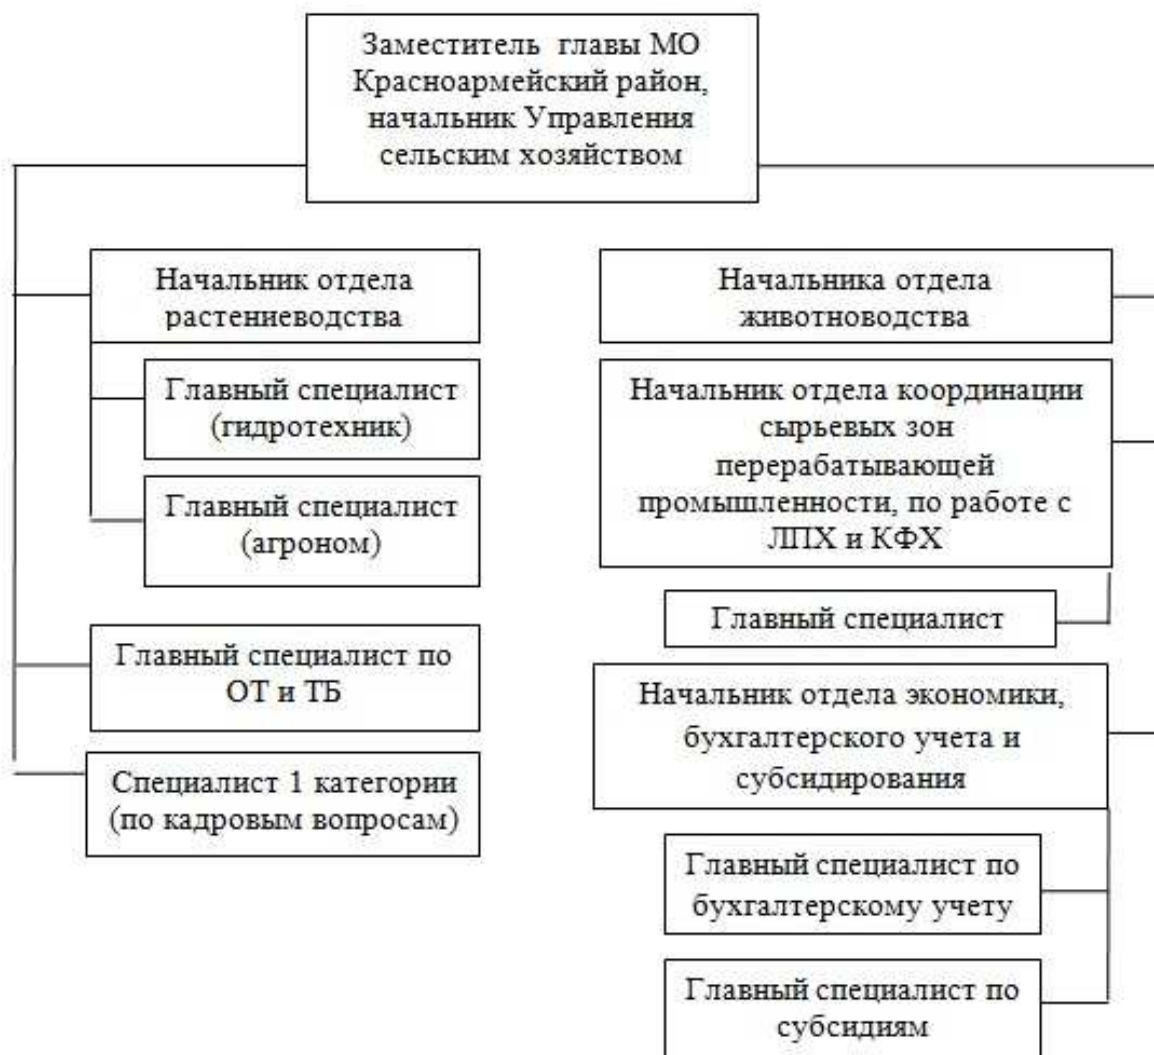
Заместитель главы МО Красноармейский район, начальник Управления сельским хозяйством

Начальник отдела растениеводства

Главный специалист (гидротехник)

Главный специалист (агроном)

Главный специалист по ОТ и ТБ

Специалист 1 категории (по кадровым вопросам)

Начальника отдела животноводства

Начальник отдела координации сырьевых зон перерабатывающей промышленности, по работе с ЛПХ и КФХ

Главный специалист

Начальник отдела экономики, бухгалтерского учета и субсидирования

Главный специалист по бухгалтерскому учету

Главный специалист по субсидиям